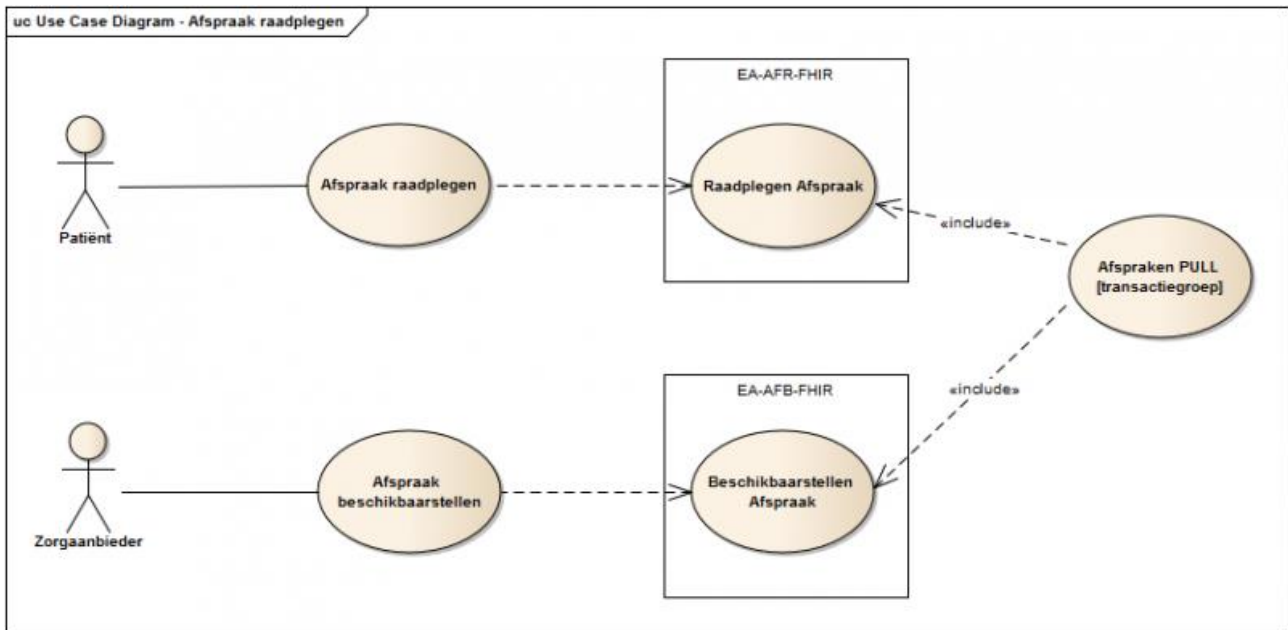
uc Use Case Diagram - Afspraak raadplegen

Patiënt

Afspraak raadplegen

EA-AFR-FHIR

Raadplegen Afspraak

«include»

Afspraken PULL [transactiegroep]

«include»

EA-AFB-FHIR

Zorgaanbieder

Afspraak beschikbaarstellen

Beschikbaarstellen Afspraak